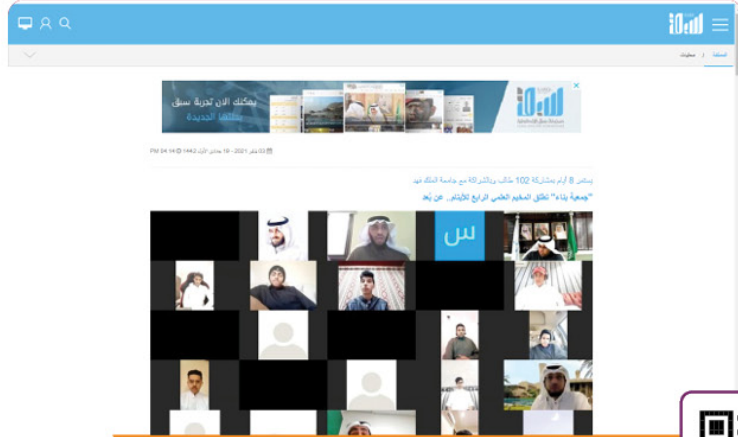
الصفحة | محليات

يمكنك الآن تجربة سبق بحلتها الجديدة

03 يناير 2021 - 19 جمادى الأول 1442 04:14 PM

يستمر 8 أيام بمشاركة 102 طالب وبالشراكة مع جامعة الملك فهد

"جمعية بناء" تطلق المخيم العلمي الرابع للأيتام.. عن بُعد

س